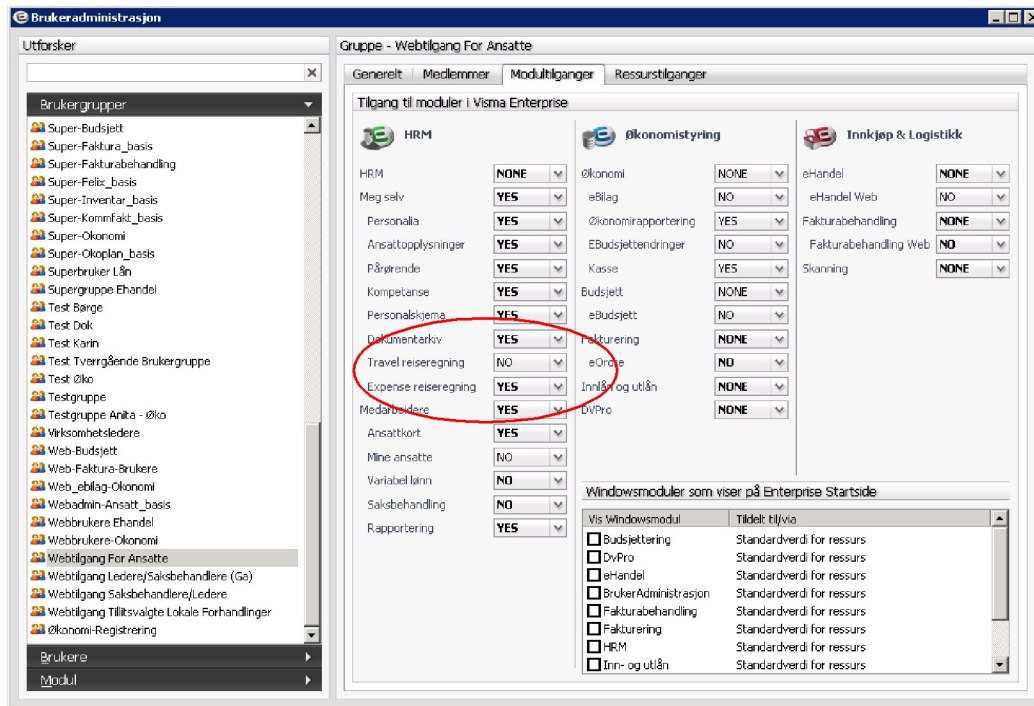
Brukeradministrasjon

Utforsker

Brukergrupper
Super-Budsjett
Super-Faktura_basis
Super-Fakturabehandling
Super-Felix_basis
Super-Inventar_basis
Super-Kommfakt_basis
Super-Okonomi
Super-Okoplan_basis
Superbruker Lån
Supergruppe Ehandel
Test Børge
Test Dok
Test Karin
Test Tverrgående Brukergruppe
Test Øko
Testgruppe
Testgruppe Anita - Øko
Virksomhetsledere
Web-Budsjett
Web-Faktura-Brukere
Web_ebilag-Okonomi
Webadmin-Ansatt_basis
Webbrukere Ehandel
Webbrukere-Okonomi
Webtilgang For Ansatte
Webtilgang Ledere/Saksbehandlere (Ga)
Webtilgang Saksbehandlere/Ledere
Webtilgang Tillitsvalgte Lokale Forhandlinger
Økonomi-Registrering
Brukere
Modul

Gruppe - Webtilgang For Ansatte

Generelt | Medlemmer | Modultilganger | Ressurstilganger

Tilgang til moduler i Visma Enterprise

HRM
HRM NONE
Meg selv YES
Personalia YES
Ansattopplysninger YES
Pårørende YES
Kompetanse YES
Personalskjema YES
Dokumentarkiv YES
Travel reiseregning NO
Expense reiseregning YES
Medarbeidere YES
Ansattkort YES
Mine ansatte NO
Variabel lønn NO
Saksbehandling NO
Rapportering YES

Økonomistyring
Økonomi NONE
eBilag NO
Økonomirapportering YES
EBudsjettendringer NO
Kasse YES
Budsjett NONE
eBudsjett NO
Fakturering NONE
eOrdre NO
Innlån og utlån NONE
DVPro NONE

Innkjøp & Logistikk
eHandel NONE
eHandel Web NO
Fakturabehandling NONE
Fakturabehandling Web NO
Skanning NONE

Windowsmoduler som viser på Enterprise Startside

| Vis Windowsmodul | Tildelt til/via |
|---|---|
| Budsjettering | Standardverdi for ressurs |
| DvPro | Standardverdi for ressurs |
| eHandel | Standardverdi for ressurs |
| BrukerAdministrasjon | Standardverdi for ressurs |
| Fakturabehandling | Standardverdi for ressurs |
| Fakturering | Standardverdi for ressurs |
| HRM | Standardverdi for ressurs |
| Inn- og utlån | Standardverdi for ressurs |